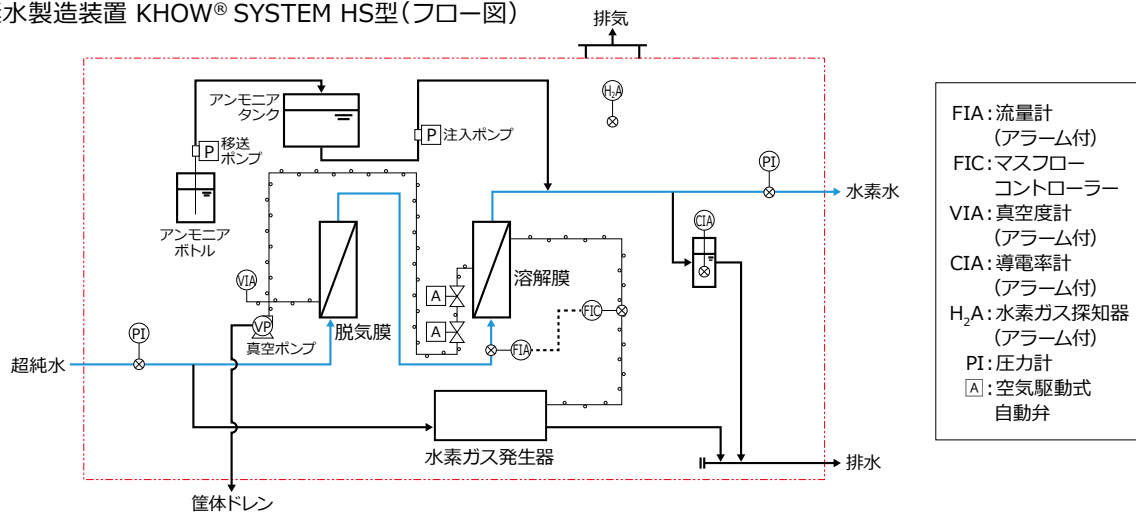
素水製造装置 KHOW® SYSTEM HS型（フロー図）

排気

$H_2A$

アンモニアタンク

移送ポンプ

P

P 注入ポンプ

アンモニアボトル

PI

水素水

CIA

VIA

溶解膜

A

A

FIC

VP

真空ポンプ

脱気膜

PI

超純水

FIA

水素ガス発生器

排水

筐体ドレン

FIA：流量計（アラーム付）
FIC：マスフローコントローラー
VIA：真空度計（アラーム付）
CIA：導電率計（アラーム付）
$H_2A$：水素ガス探知器（アラーム付）
PI：圧力計
A：空気駆動式自動弁